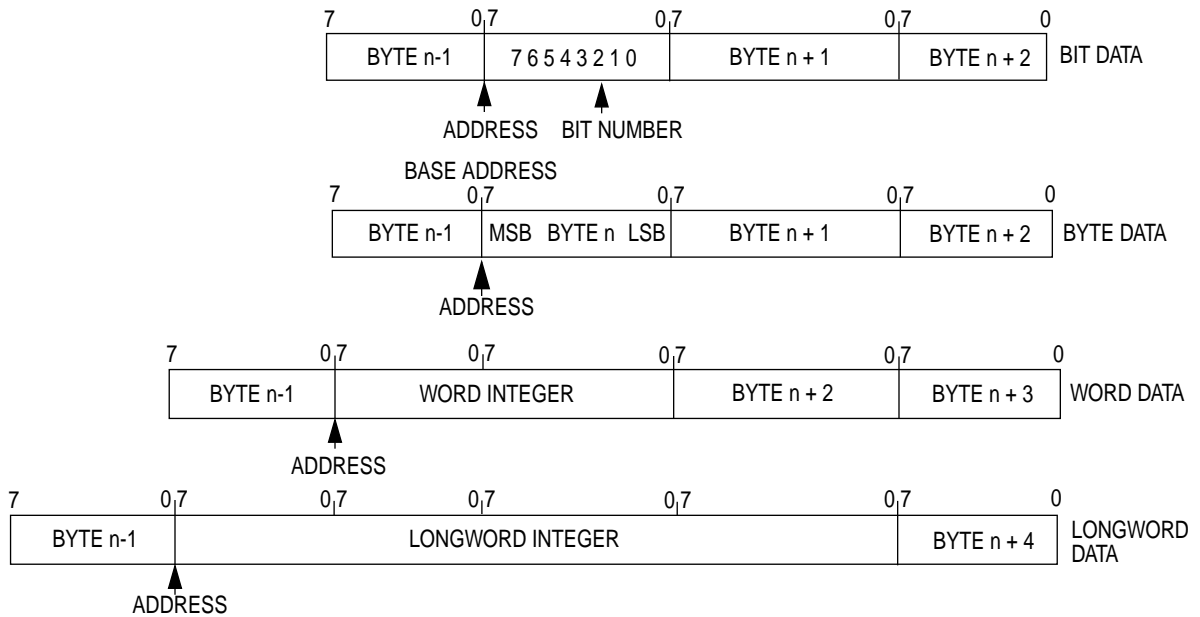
7 0 7 0 7 0 7 0

BYTE n-1 | 7 6 5 4 3 2 1 0 | BYTE n + 1 | BYTE n + 2 BIT DATA

ADDRESS BIT NUMBER

BASE ADDRESS

7 0 7 0 7 0 7 0

BYTE n-1 | MSB BYTE n LSB | BYTE n + 1 | BYTE n + 2 BYTE DATA

ADDRESS

7 0 7 0 7 0 7 0 7 0

BYTE n-1 | WORD INTEGER | BYTE n + 2 | BYTE n + 3 WORD DATA

ADDRESS

7 0 7 0 7 0 7 0 7 0 7 0

BYTE n-1 | LONGWORD INTEGER | BYTE n + 4 LONGWORD DATA

ADDRESS